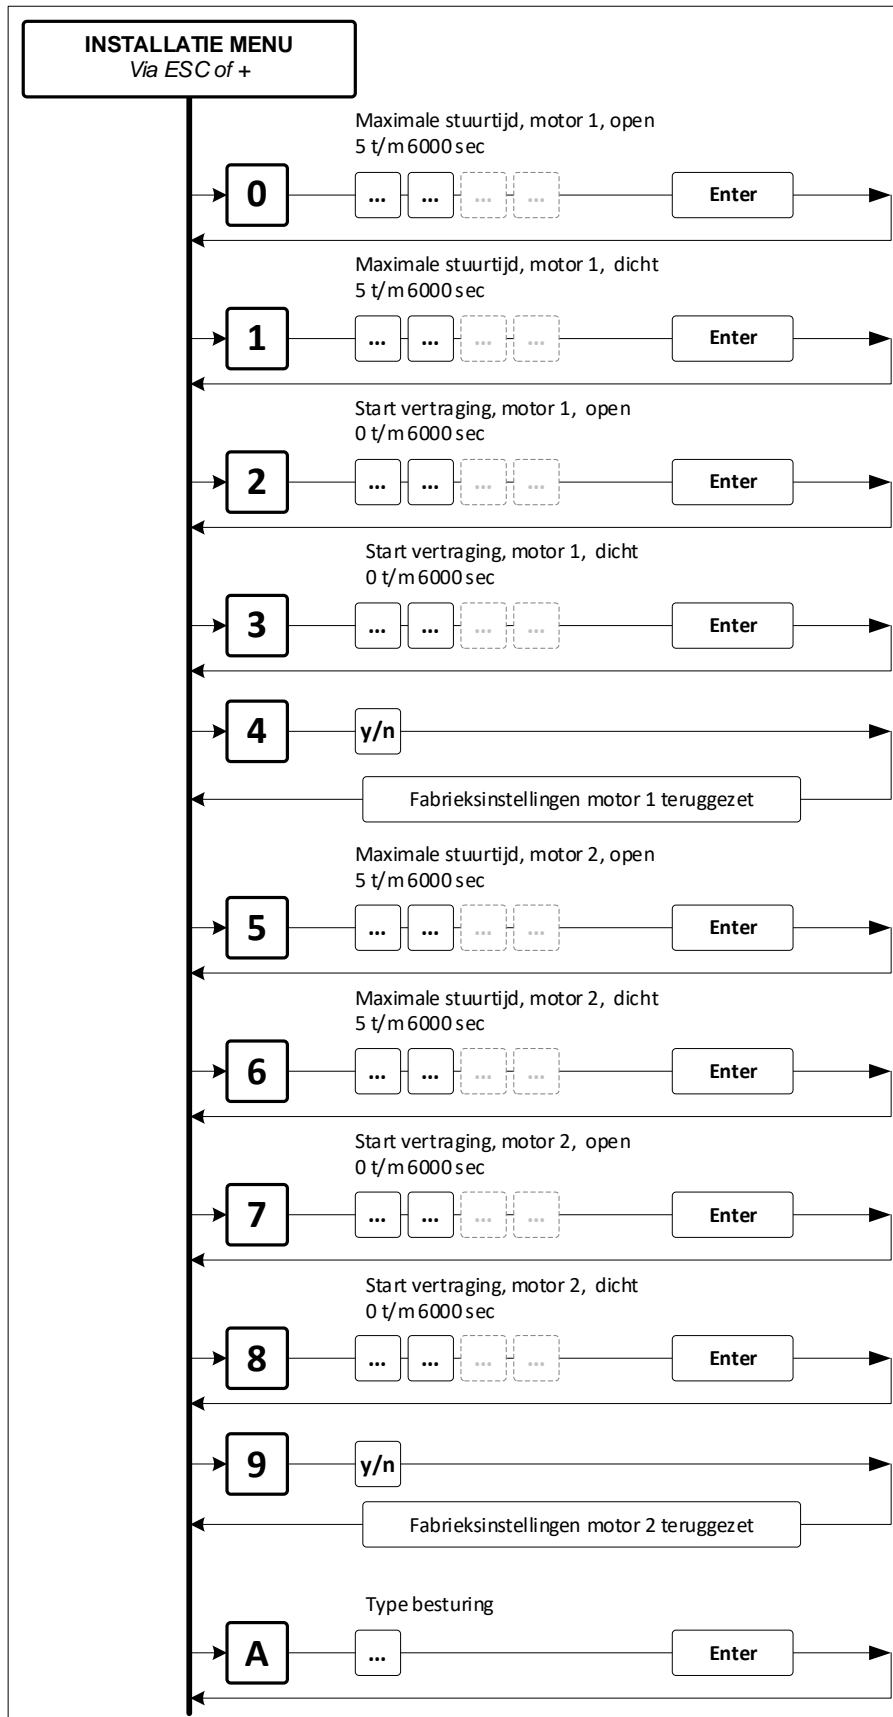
INSTALLATIE MENU
Via ESC of +

Maximale stuurtijd, motor 1, open
5 t/m 6000 sec

0 ... ... ... ... Enter

Maximale stuurtijd, motor 1, dicht
5 t/m 6000 sec

1 ... ... ... ... Enter

Start vertraging, motor 1, open
0 t/m 6000 sec

2 ... ... ... ... Enter

Start vertraging, motor 1, dicht
0 t/m 6000 sec

3 ... ... ... ... Enter

4 y/n

Fabrieksinstellingen motor 1 teruggezet

Maximale stuurtijd, motor 2, open
5 t/m 6000 sec

5 ... ... ... ... Enter

Maximale stuurtijd, motor 2, dicht
5 t/m 6000 sec

6 ... ... ... ... Enter

Start vertraging, motor 2, open
0 t/m 6000 sec

7 ... ... ... ... Enter

Start vertraging, motor 2, dicht
0 t/m 6000 sec

8 ... ... ... ... Enter

9 y/n

Fabrieksinstellingen motor 2 teruggezet

Type besturing

A ... Enter